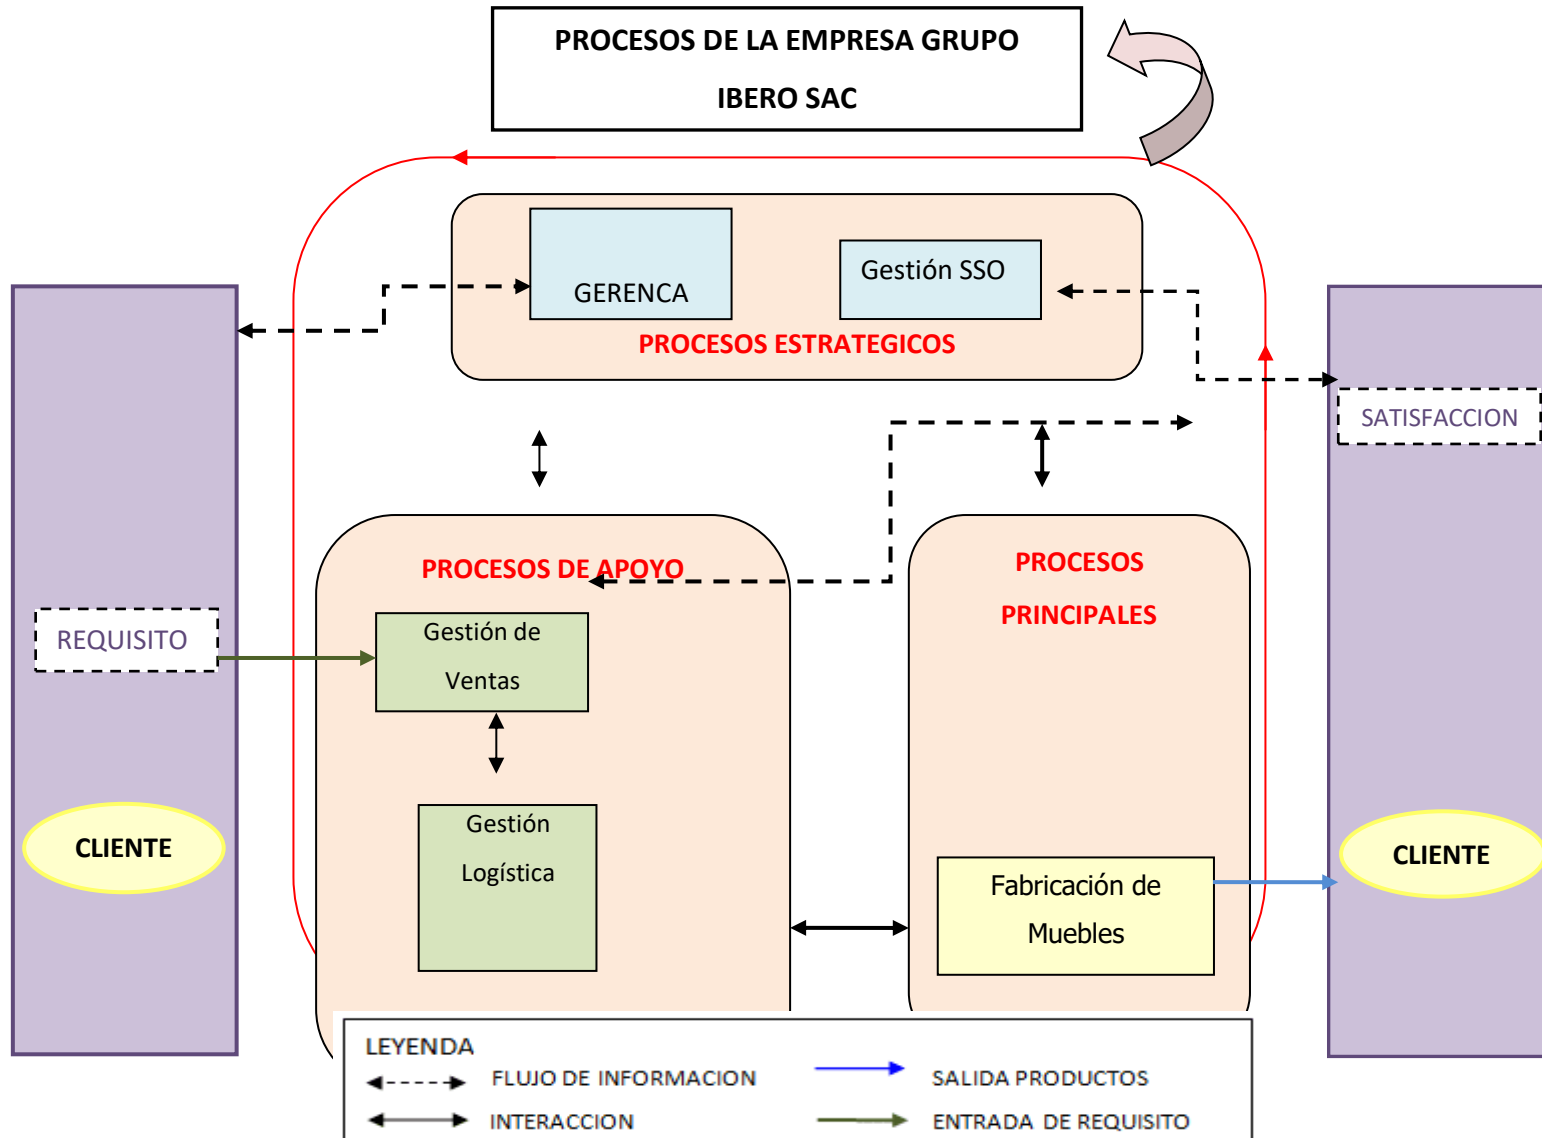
PROCESOS DE LA EMPRESA GRUPO IBERO SAC

GERENCA

Gestión SSO

PROCESOS ESTRATEGICOS

SATISFACCION

REQUISITO

CLIENTE

PROCESOS DE APOYO

Gestión de Ventas

Gestión Logística

PROCESOS PRINCIPALES

Fabricación de Muebles

CLIENTE

LEYENDA

FLUJO DE INFORMACION

INTERACCION

SALIDA PRODUCTOS

ENTRADA DE REQUISITO